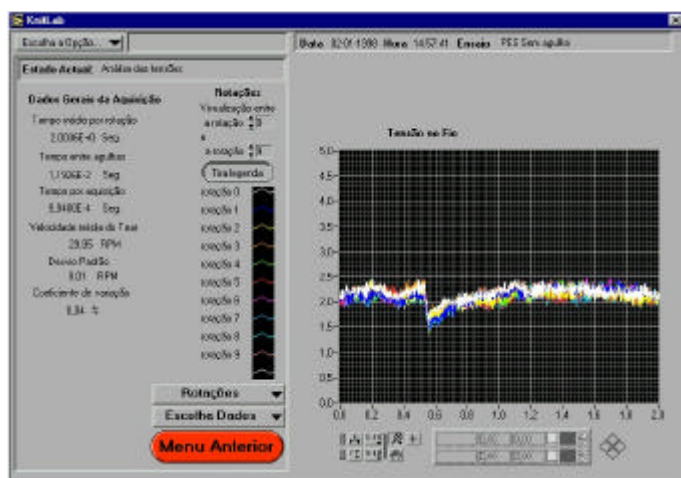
KnitLab

Escolha a Opção...

Data 02-07-1998 Hora 14:57:41 Ensaio PES Sem agulha

Estado Actual: Análise das tensões

Dados Gerais de Aquisição

Tempo médio por rotação
2.0086E+0 Seg

Tempo entre agulhas
1.1506E-2 Seg

Tempo por aquisição
5.9480E-4 Seg

Velocidade média do Tear
29.95 RPM

Desvio Padrão
0.01 RPM

Coeficiente de variação
0.04 %

Rotações
Visualização entre a rotação 0
e
a rotação 9

Tira legenda

rotação 0
rotação 1
rotação 2
rotação 3
rotação 4
rotação 5
rotação 6
rotação 7
rotação 8
rotação 9

Rotações

Escolha Dados

Menu Anterior

Tensão no Fio

5.0
4.5
4.0
3.5
3.0
2.5
2.0
1.5
1.0
0.5
0.0

0.0 0.2 0.4 0.6 0.8 1.0 1.2 1.4 1.6 1.8 2.0

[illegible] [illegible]
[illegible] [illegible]